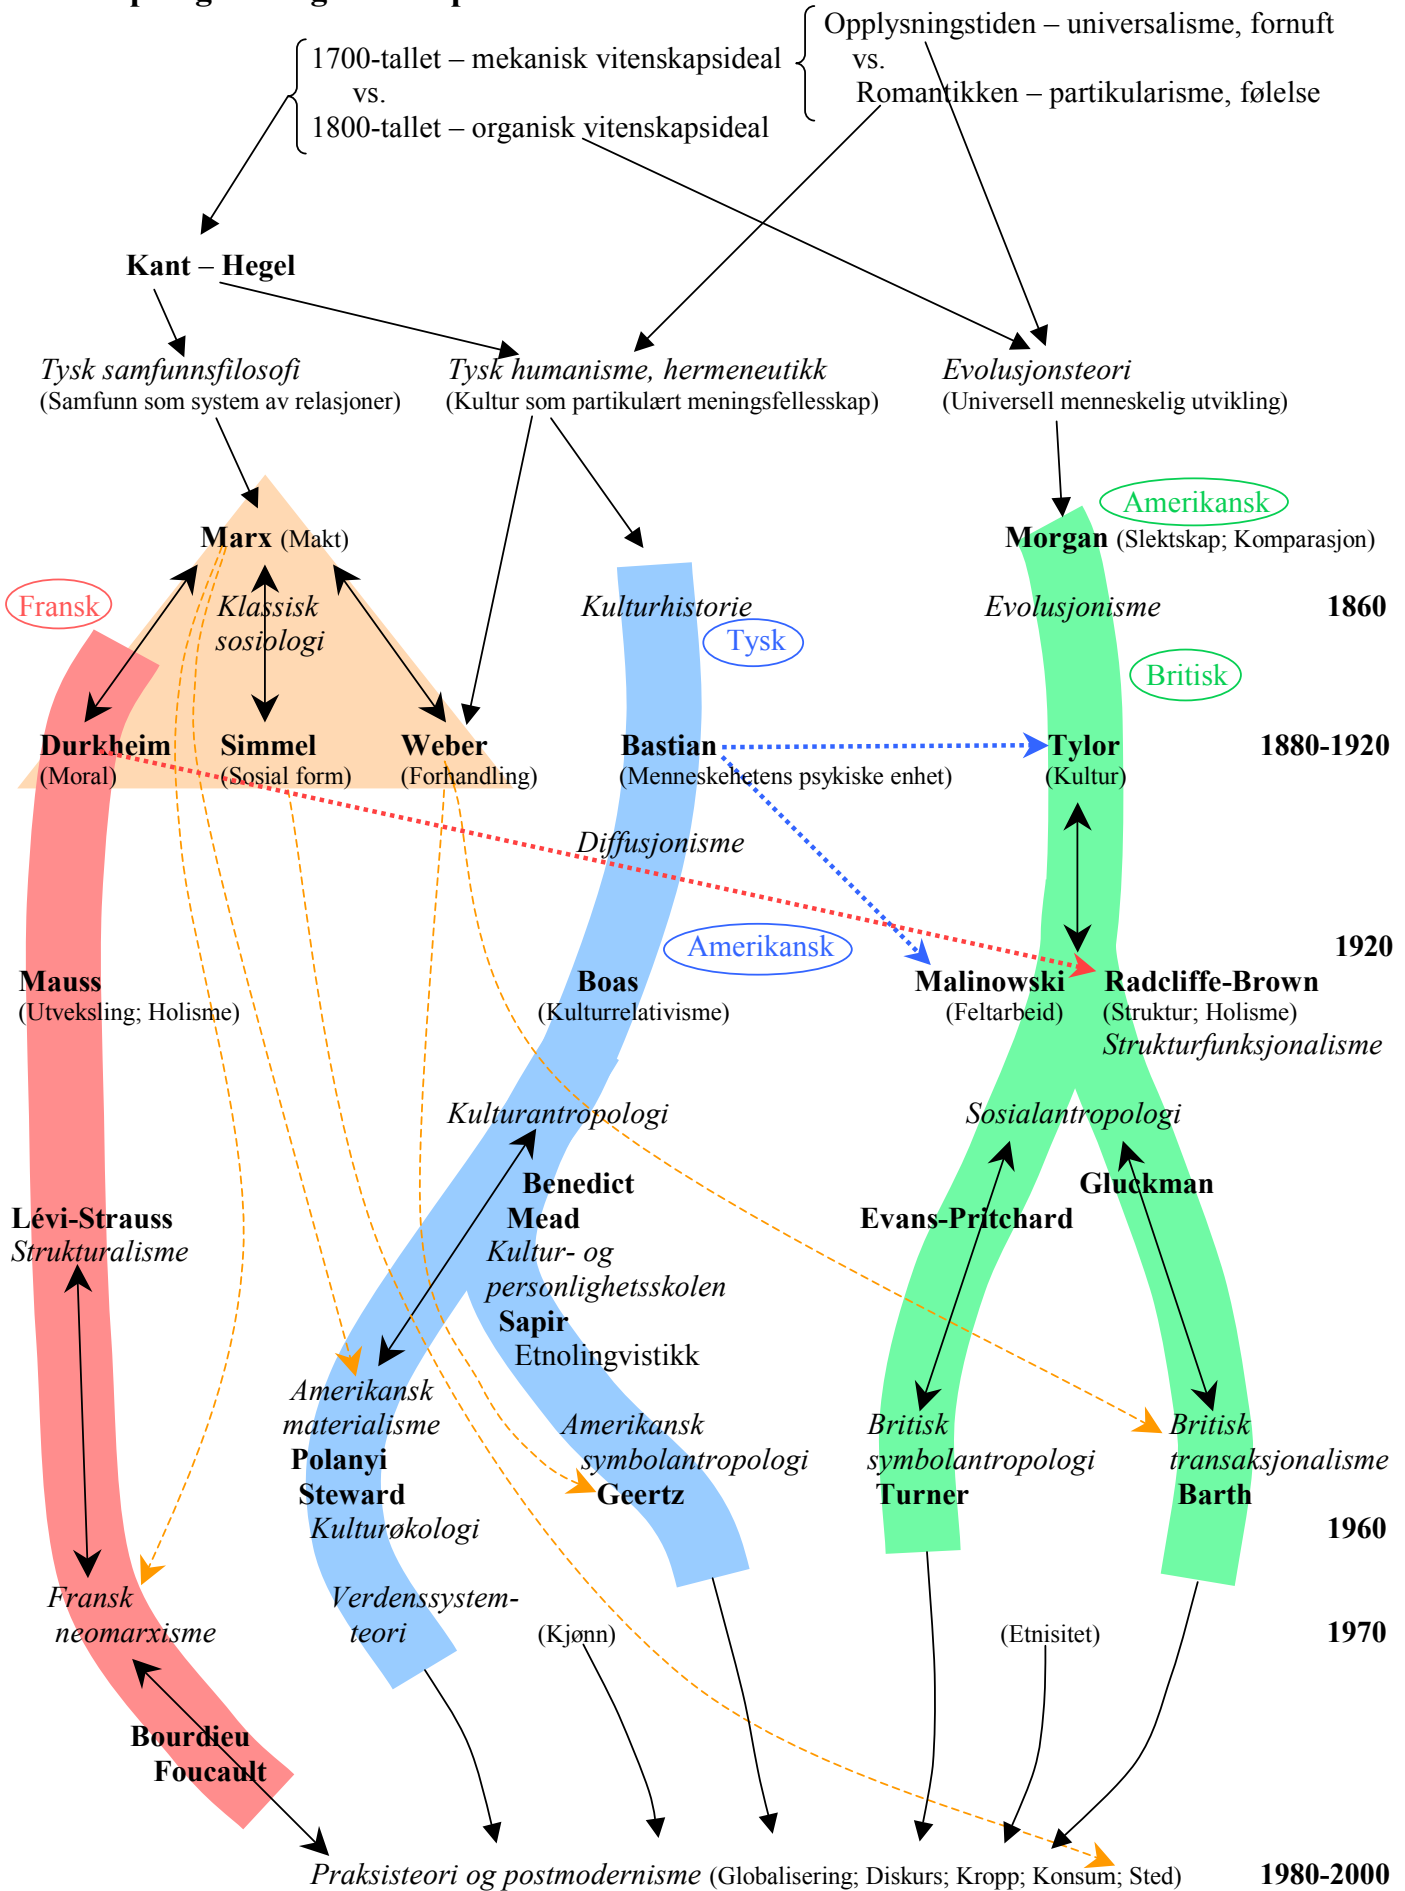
1700-tallet – mekanisk vitenskapsideal
vs.
1800-tallet – organisk vitenskapsideal

Opplysningstiden – universalisme, fornuft
vs.
Romantikken – partikularisme, følelse

Kant – Hegel

Tysk samfunnsfilosofi
(Samfunn som system av relasjoner)

Tysk humanisme, hermeneutikk
(Kultur som partikulært meningsfellesskap)

Evolusjonsteori
(Universell menneskelig utvikling)

Amerikansk

Morgan (Slektskap; Komparasjon)

Marx (Makt)

Klassisk sosiologi

Fransk

Kulturhistorie

Tysk

Evolusjonisme

1860

Britisk

Durkheim
(Moral)

Simmel
(Sosial form)

Weber
(Forhandling)

Bastian
(Menneskehetens psykiske enhet)

Tylor
(Kultur)

1880-1920

Diffusjonisme

Amerikansk

1920

Mauss
(Utveksling; Holisme)

Boas
(Kulturrelativisme)

Malinowski
(Feltarbeid)

Radcliffe-Brown
(Struktur; Holisme)
Strukturfunksjonalisme

Kulturantropologi

Sosialantropologi

Benedict
Mead
Kultur- og personlighetsskolen
Sapir
Etnolingvistikk

Gluckman

Evans-Pritchard

Lévi-Strauss
Strukturalisme

Amerikansk materialisme
Polanyi
Steward
Kulturøkologi

Amerikansk symbolantropologi
Geertz

Britisk symbolantropologi
Turner

Britisk transaksjonalisme
Barth

1960

Fransk neomarxisme

Verdenssystem-teori

(Kjønn)

(Etnisitet)

1970

Bourdieu
Foucault

Praksisteori og postmodernisme (Globalisering; Diskurs; Kropp; Konsum; Sted)

1980-2000